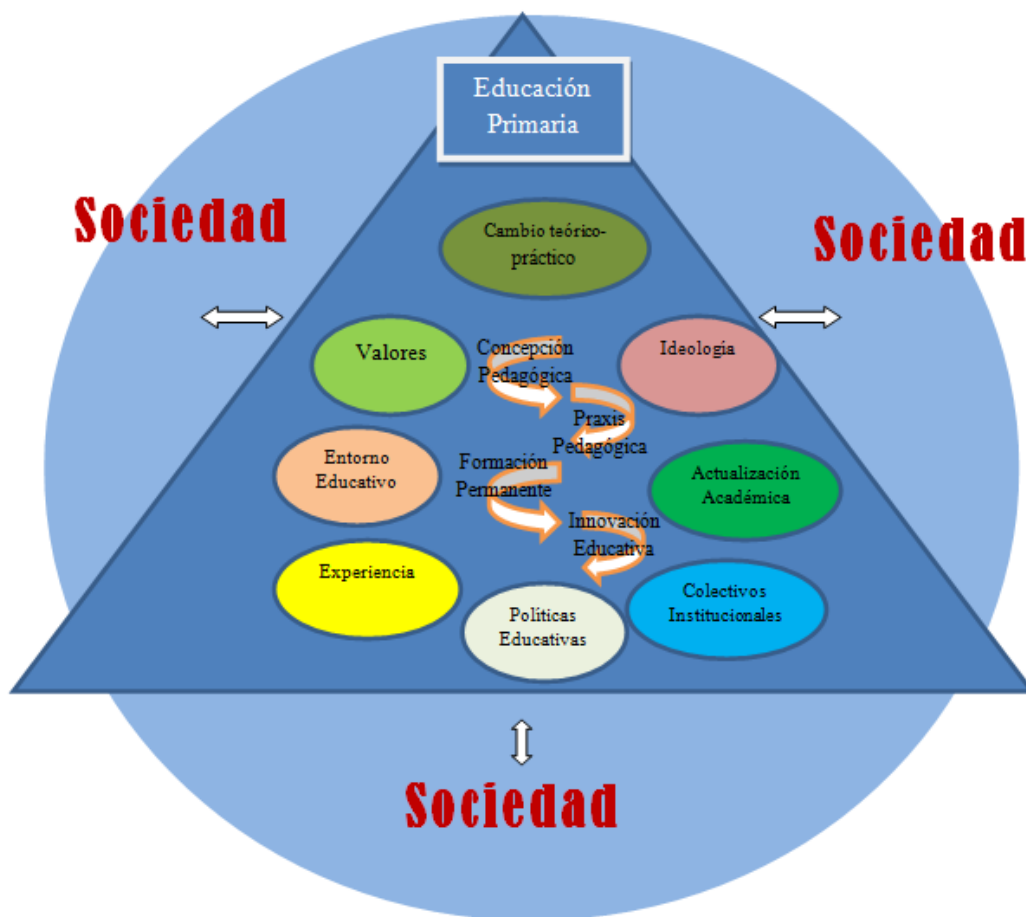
Educación Primaria

Sociedad

Sociedad

Cambio teórico-práctico

Valores

Concepción Pedagógica

Ideología

Praxis Pedagógica

Entorno Educativo

Formación Permanente

Actualización Académica

Innovación Educativa

Experiencia

Colectivos Institucionales

Políticas Educativas

Sociedad